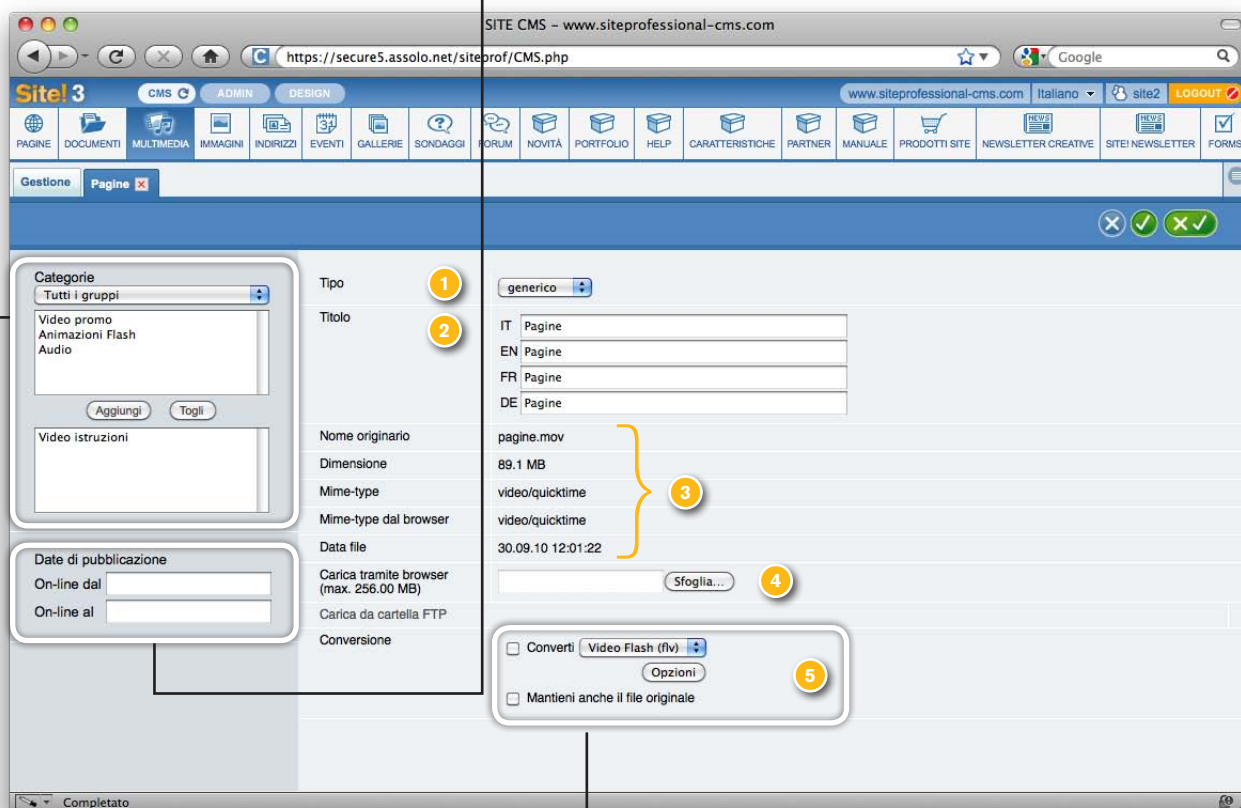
SITE CMS - www.siteprofessional-cms.com

https://secure5.assolo.net/siteprof/CMS.php

Google

Site! 3 CMS ADMIN DESIGN

www.siteprofessional-cms.com Italiano site2 LOGOUT

PAGINE DOCUMENTI MULTIMEDIA IMMAGINI INDIRIZZI EVENTI GALLERIE SONDAGGI FORUM NOVITÀ PORTFOLIO HELP CARATTERISTICHE PARTNER MANUALE PRODOTTI SITE NEWSLETTER CREATIVE SITE! NEWSLETTER FORMS

Gestione Pagine

Categorie
Tutti i gruppi
Video promo
Animazioni Flash
Audio
Aggiungi Togli
Video istruzioni

Date di pubblicazione
On-line dal
On-line al

Tipo 1 generico
Titolo 2
IT Pagine
EN Pagine
FR Pagine
DE Pagine

| | |
|---|---|
| Nome originario | pagine.mov |
| Dimensione | 89.1 MB |
| Mime-type | video/quicktime |
| Mime-type dal browser | video/quicktime |
| Data file | 30.09.10 12:01:22 |

3

Carica tramite browser (max. 256.00 MB) Sfoglia... 4
Carica da cartella FTP
Conversione
Converti Video Flash (flv)
Opzioni
5
Mantieni anche il file originale

Completato